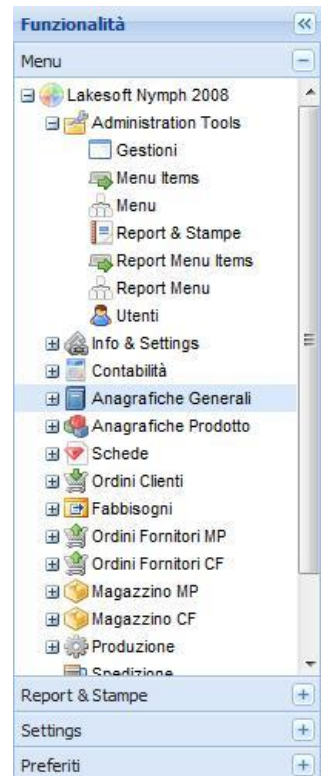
Funzionalità
Menu
Lakesoft Nymph 2008
Administration Tools
Gestioni
Menu Items
Menu
Report & Stampe
Report Menu Items
Report Menu
Utenti
Info & Settings
Contabilità
Anagrafiche Generali
Anagrafiche Prodotto
Schede
Ordini Clienti
Fabbisogni
Ordini Fornitori MP
Ordini Fornitori CF
Magazzino MP
Magazzino CF
Produzione
Spedizione
Report & Stampe
Settings
Preferiti